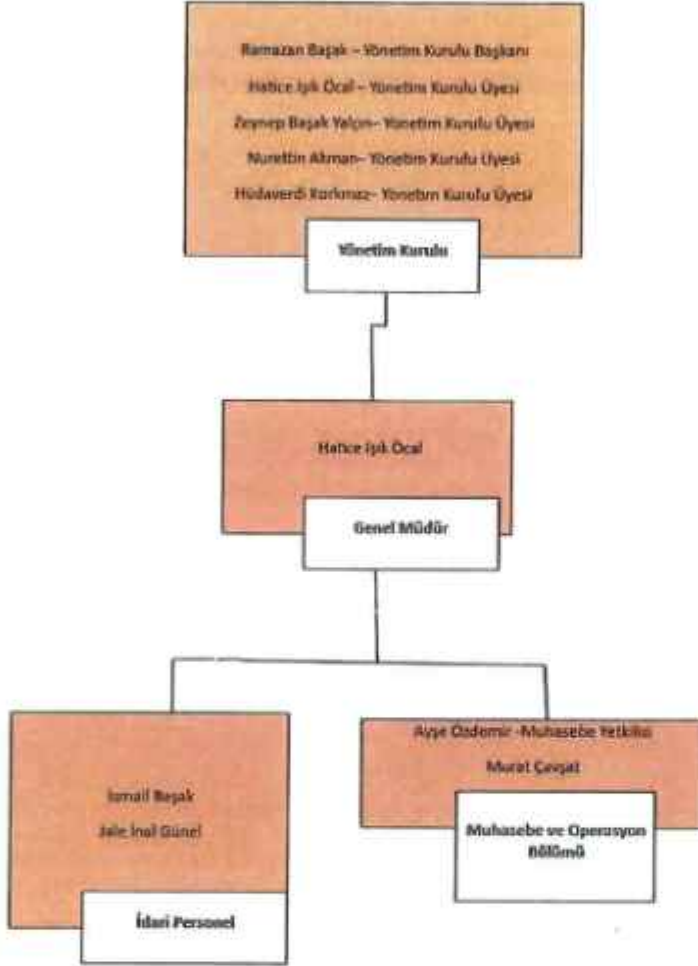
Ramazan Başak – Yönetim Kurulu Başkanı

Hatice Işık Öcal – Yönetim Kurulu Üyesi

Zeynep Başak Yalçın– Yönetim Kurulu Üyesi

Nurettin Akman– Yönetim Kurulu Üyesi

Hüdaverdi Korkmaz– Yönetim Kurulu Üyesi

Yönetim Kurulu

Hatice Işık Öcal

Genel Müdür

İsmail Başak

Jale İnal Günel

İdari Personel

Ayşe Özdemir -Muhasebe Yetkilisi

Murat Çavgat

Muhasebe ve Operasyon Bölümü